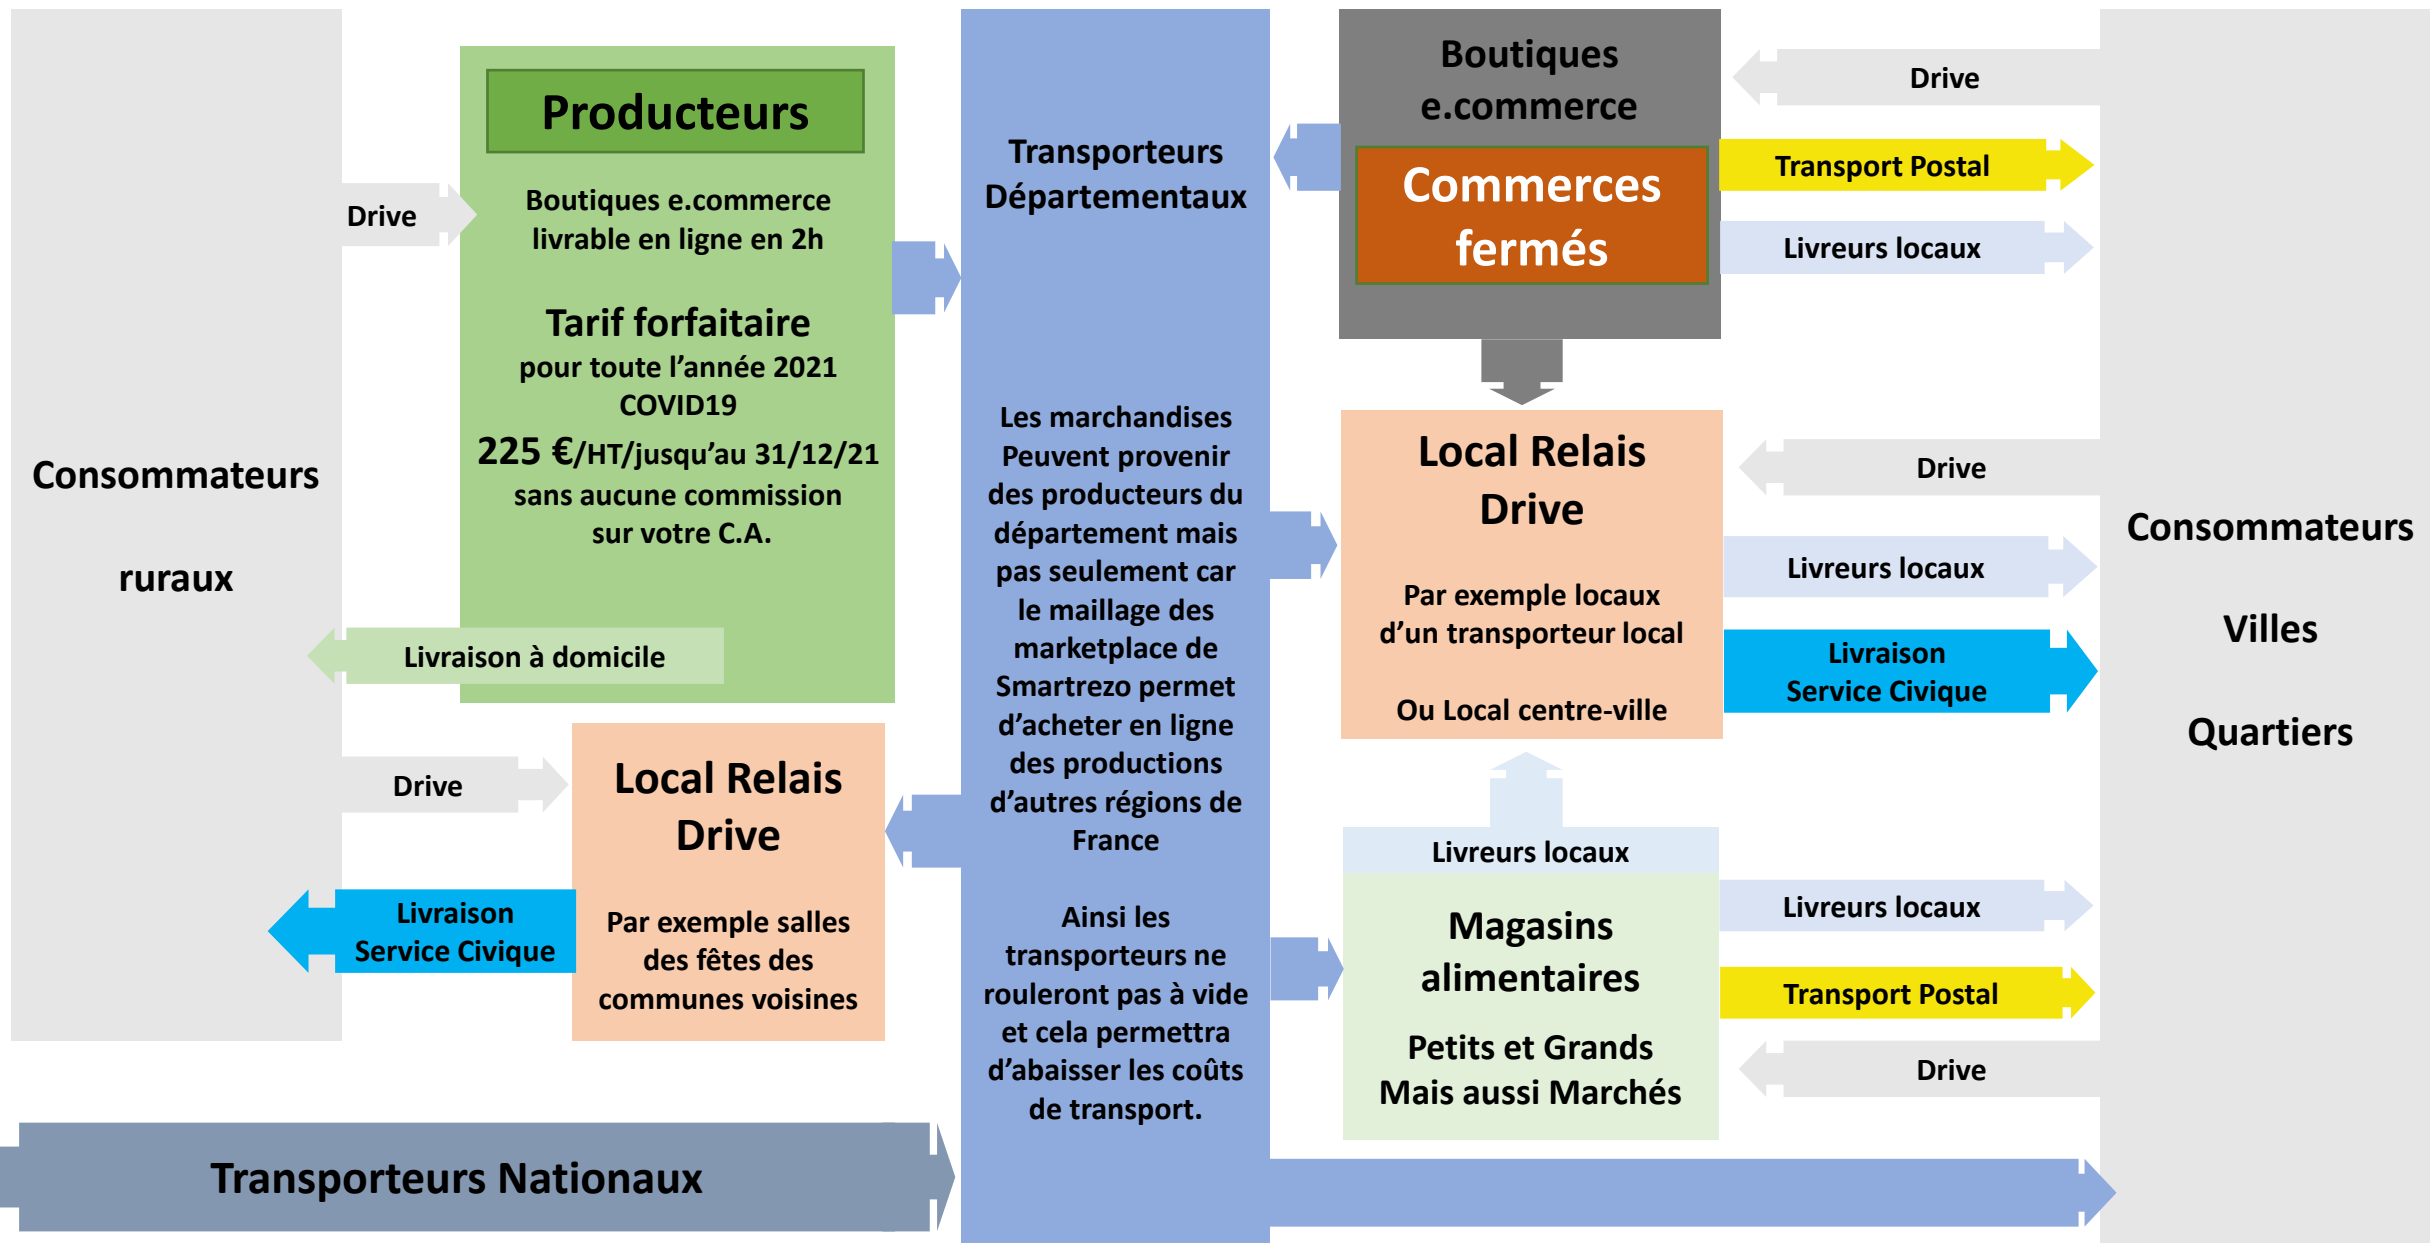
Consommateurs

ruraux

Drive

Producteurs

Boutiques e.commerce livrable en ligne en 2h

Tarif forfaitaire
pour toute l'année 2021
COVID19
225 €/HT/jusqu'au 31/12/21
sans aucune commission sur votre C.A.

Livraison à domicile

Drive

Local Relais Drive

Par exemple salles des fêtes des communes voisines

Livraison Service Civique

Transporteurs Nationaux

Transporteurs Départementaux

Les marchandises Peuvent provenir des producteurs du département mais pas seulement car le maillage des marketplace de Smartrezo permet d'acheter en ligne des productions d'autres régions de France

Ainsi les transporteurs ne rouleront pas à vide et cela permettra d'abaisser les coûts de transport.

Boutiques e.commerce

Commerces fermés

Drive

Transport Postal

Livreurs locaux

Local Relais Drive

Par exemple locaux d'un transporteur local

Ou Local centre-ville

Drive

Livreurs locaux

Livraison Service Civique

Livreurs locaux

Magasins alimentaires

Petits et Grands Mais aussi Marchés

Livreurs locaux

Transport Postal

Drive

Consommateurs

Villes

Quartiers